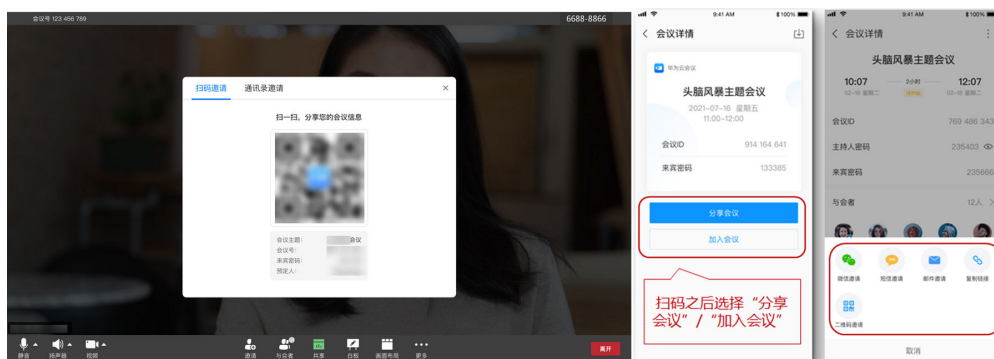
会议号 123 456 789

6688-8866

扫码邀请 通讯录邀请

扫一扫，分享您的会议信息

会议主题： 会议
会议号：
来宾密码：
预定人：

静音 扬声器 视频 邀请 与会者 共享 白板 画面布局 更多 离开

9:41 AM 100%

会议详情

华为云会议

头脑风暴主题会议

2021-07-16 星期五
11:00-12:00

会议ID 914 164 641

来宾密码 133385

分享会议

加入会议

扫码之后选择“分享会议”/“加入会议”

9:41 AM 100%

会议详情

头脑风暴主题会议

10:07 2小时 12:07

会议ID 769 486 343

主持人密码 235403

来宾密码 235666

与会者 12人

微信邀请 短信邀请 邮件邀请 复制链接

二维码邀请

取消